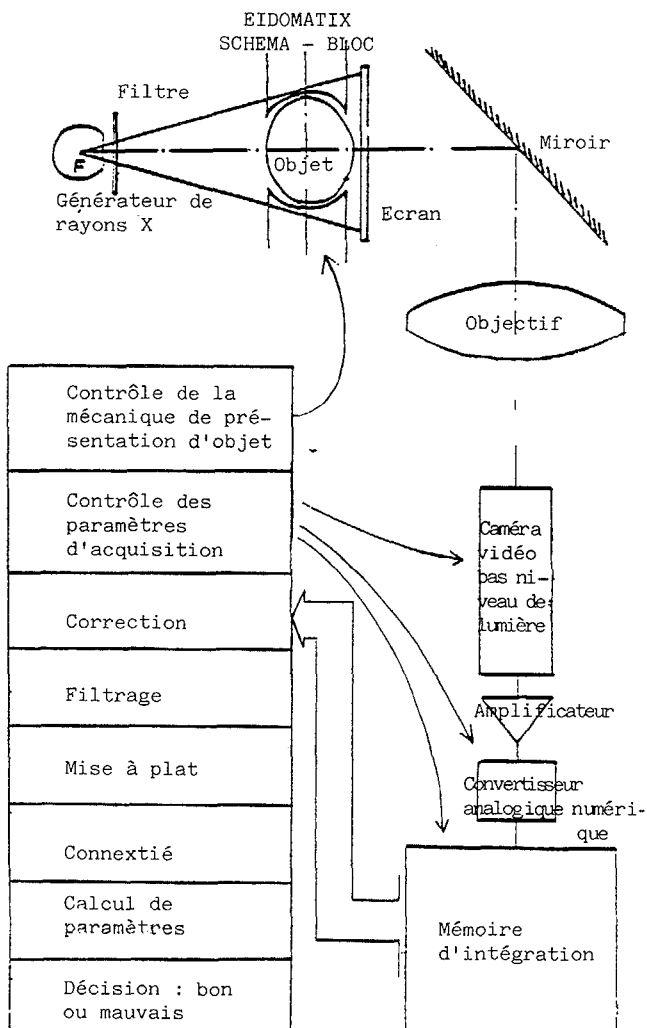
EIDOMATIX
SCHEMA - BLOC

Filtre

F

Générateur de rayons X

Objet

Ecran

Miroir

Objectif

Contrôle de la mécanique de présentation d'objet

Contrôle des paramètres d'acquisition

Correction

Filtrage

Mise à plat

Connextié

Calcul de paramètres

Décision : bon ou mauvais

Caméra vidéo bas niveau de lumière

Amplificateur

Convertisseur analogique numérique

Mémoire d'intégration